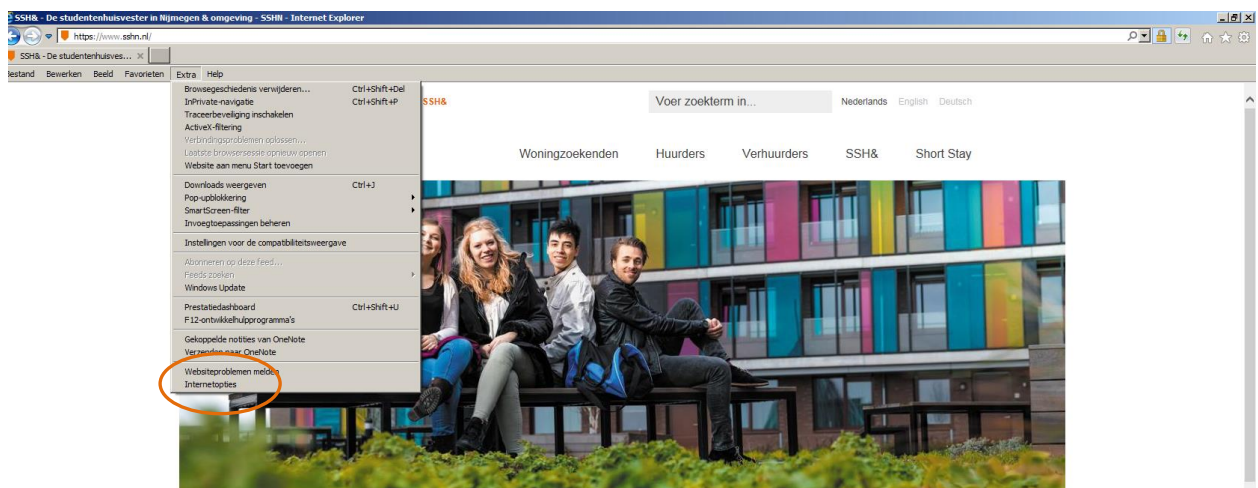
SSH& - De studentenhuisvester in Nijmegen & omgeving - SSHN - Internet Explorer

https://www.sshn.nl/

SSH& - De studentenhuisves... ×

Bestand Bewerken Beeld Favorieten Extra Help

Browsegeschiedenis verwijderen... Ctrl+Shift+Del
InPrivate-navigatie Ctrl+Shift+P
Traceerbeveiliging inschakelen
ActiveX-filtering
Verbindingsproblemen oplossen...
Laatste browsersessie opnieuw openen
Website aan menu Start toevoegen

Downloads weergeven Ctrl+J
Pop-upblokkering
SmartScreen-filter
Invoegtoepassingen beheren

Instellingen voor de compatibiliteitsweergave

Abonneren op deze feed...
Feeds zoeken
Windows Update

Prestatiedashboard Ctrl+Shift+U
F12-ontwikkelhulpprogramma's

Gekoppelde notities van OneNote
Verzenden naar OneNote

Websiteproblemen melden
Internetopties

SSH&

Voer zoekterm in...

Nederlands English Deutsch

Woningzoekenden Huurders Verhuurders SSH& Short Stay